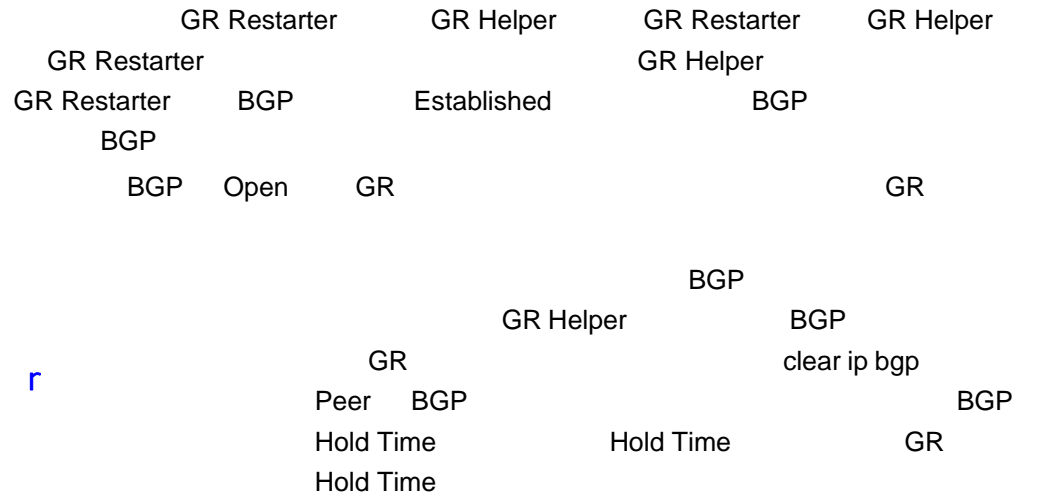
GR Restarter GR Helper GR Restarter GR Helper
GR Restarter GR Helper
GR Restarter BGP Established BGP
BGP
BGP Open GR GR

BGP
GR Helper BGP
GR clear ip bgp
r
Peer BGP BGP
Hold Time Hold Time GR
Hold Time